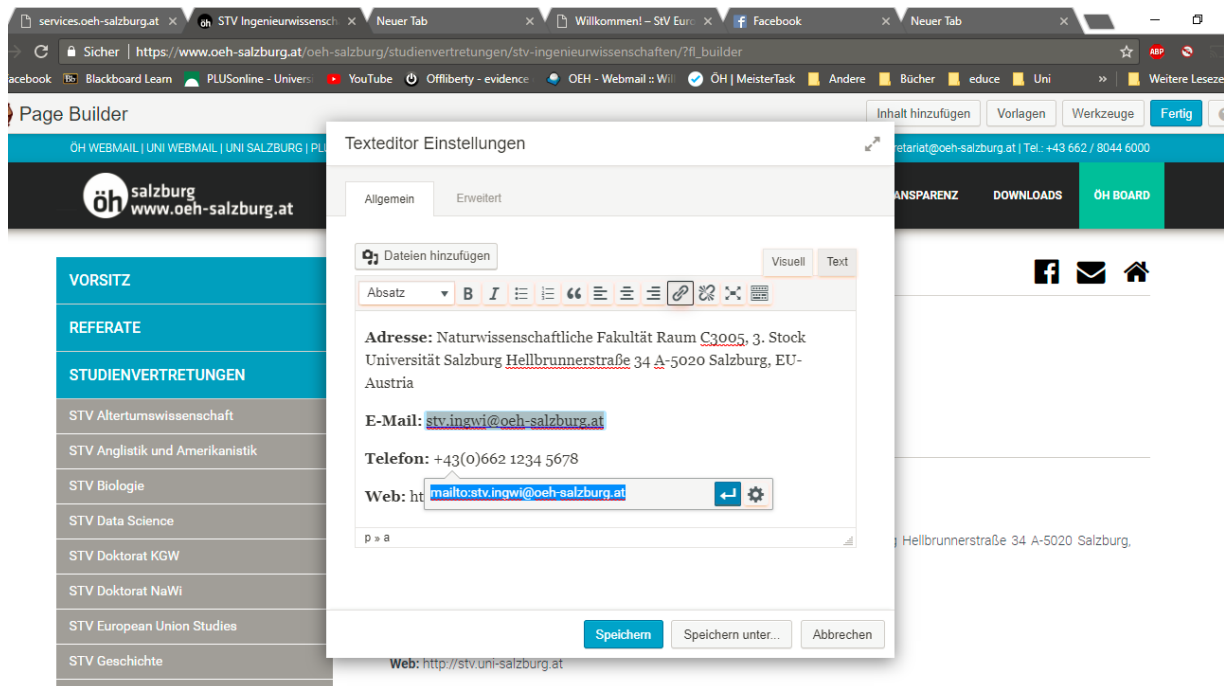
services.oeh-salzburg.at ×
STV Ingenieurwissensch ×
Neuer Tab ×
Willkommen! – StV Euro ×
Facebook ×
Neuer Tab ×

Sicher | https://www.oeh-salzburg.at/oeh-salzburg/studienvertretungen/stv-ingenieurwissenschaften/?fl_builder

acebook Blackboard Learn PLUSonline - Universi YouTube Offliberty - evidence OEH - Webmail :: Wil ÖH | MeisterTask Andere Bücher educe Uni » Weitere Leseze

Page Builder
Inhalt hinzufügen Vorlagen Werkzeuge Fertig

ÖH WEBMAIL | UNI WEBMAIL | UNI SALZBURG | PL
retariat@oeh-salzburg.at | Tel.: +43 662 / 8044 6000

öh salzburg www.oeh-salzburg.at
ANSPARENZ DOWNLOADS ÖH BOARD

VORSITZ
REFERATE
STUDIENVERTRETUNGEN
STV Altertumswissenschaft
STV Anglistik und Amerikanistik
STV Biologie
STV Data Science
STV Doktorat KGW
STV Doktorat NaWi
STV European Union Studies
STV Geschichte

Texteditor Einstellungen

Allgemein Erweitert

Dateien hinzufügen
Visuell Text
Absatz

Adresse: Naturwissenschaftliche Fakultät Raum C3005, 3. Stock Universität Salzburg Hellbrunnerstraße 34 A-5020 Salzburg, EU-Austria

E-Mail: stv.ingwi@oeh-salzburg.at

Telefon: +43(0)662 1234 5678

Web: ht
mailto:stv.ingwi@oeh-salzburg.at

p » a

Speichern Speichern unter... Abbrechen

Hellbrunnerstraße 34 A-5020 Salzburg,

Web: http://stv.uni-salzburg.at